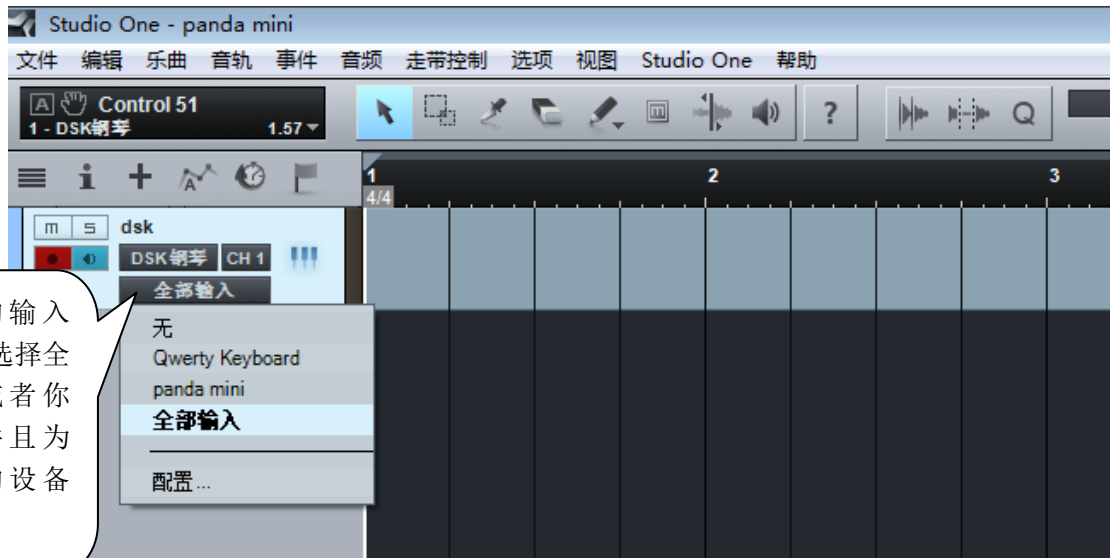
Studio One - panda mini

文件 编辑 乐曲 音轨 事件 音频 走带控制 选项 视图 Studio One 帮助

Control 51
1 - DSK钢琴 1.57

?

Q

1 2 3
4/4

m s dsk
DSK钢琴 CH 1
全部输入

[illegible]输入
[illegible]选择全
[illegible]者你
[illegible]且为
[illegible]设备

无
Qwerty Keyboard
panda mini
全部输入
配置...